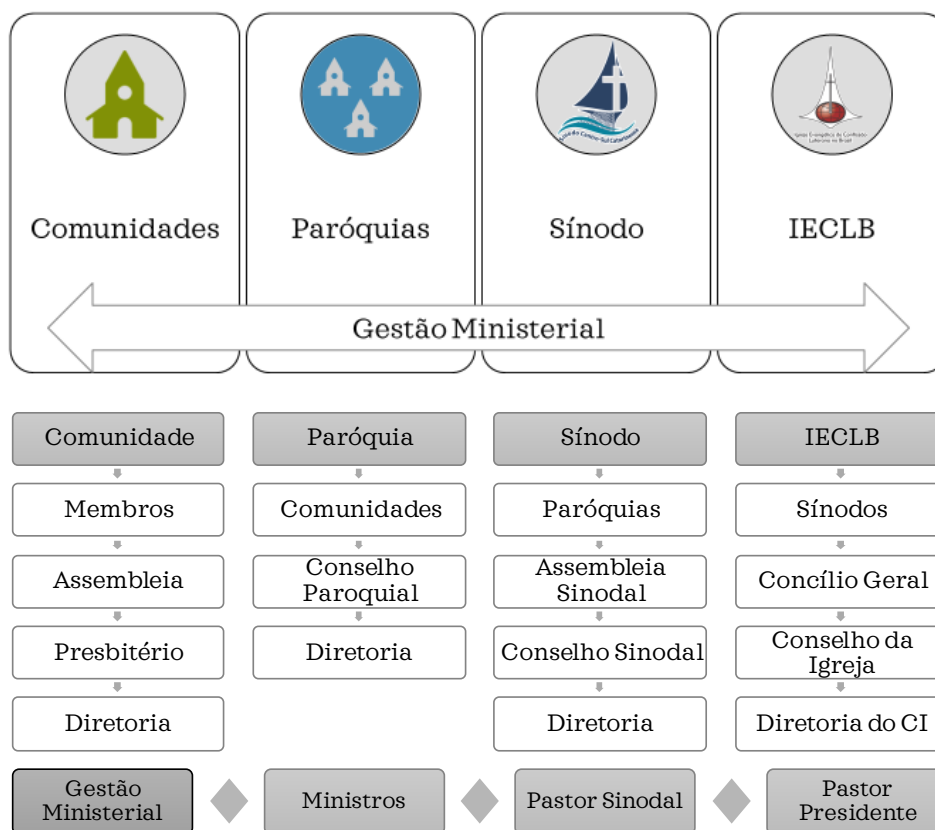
Comunidades

Paróquias

Sínodo

IECLB

Gestão Ministerial

| Comunidade | Paróquia | Sínodo | IECLB |
|---|---|---|---|
| Membros | Comunidades | Paróquias | Sínodos |
| Assembleia | Conselho Paroquial | Assembleia Sinodal | Concílio Geral |
| Presbitério | Diretoria | Conselho Sinodal | Conselho da Igreja |
| Diretoria | | Diretoria | Diretoria do CI |

Gestão Ministerial

Ministros

Pastor Sinodal

Pastor Presidente